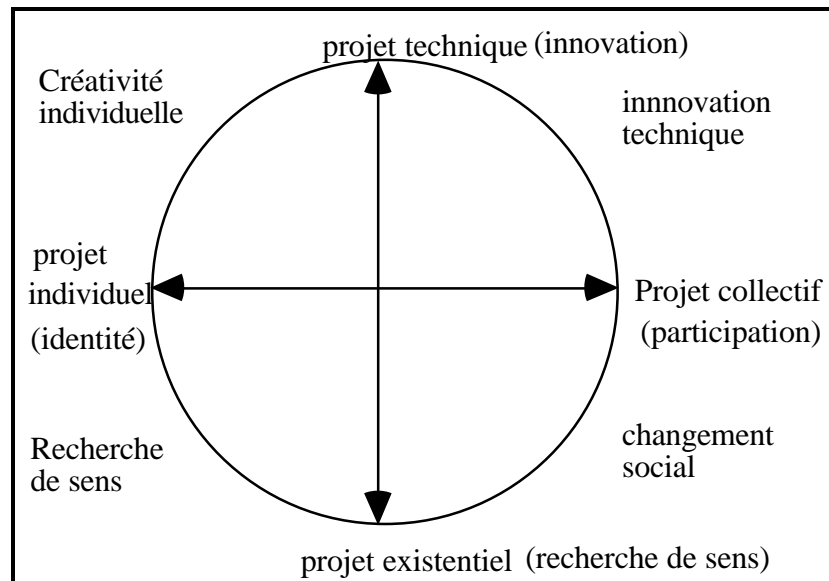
projet technique (innovation)

Créativité individuelle

innnovation technique

projet individuel (identité)

Projet collectif (participation)

Recherche de sens

changement social

projet existentiel (recherche de sens)